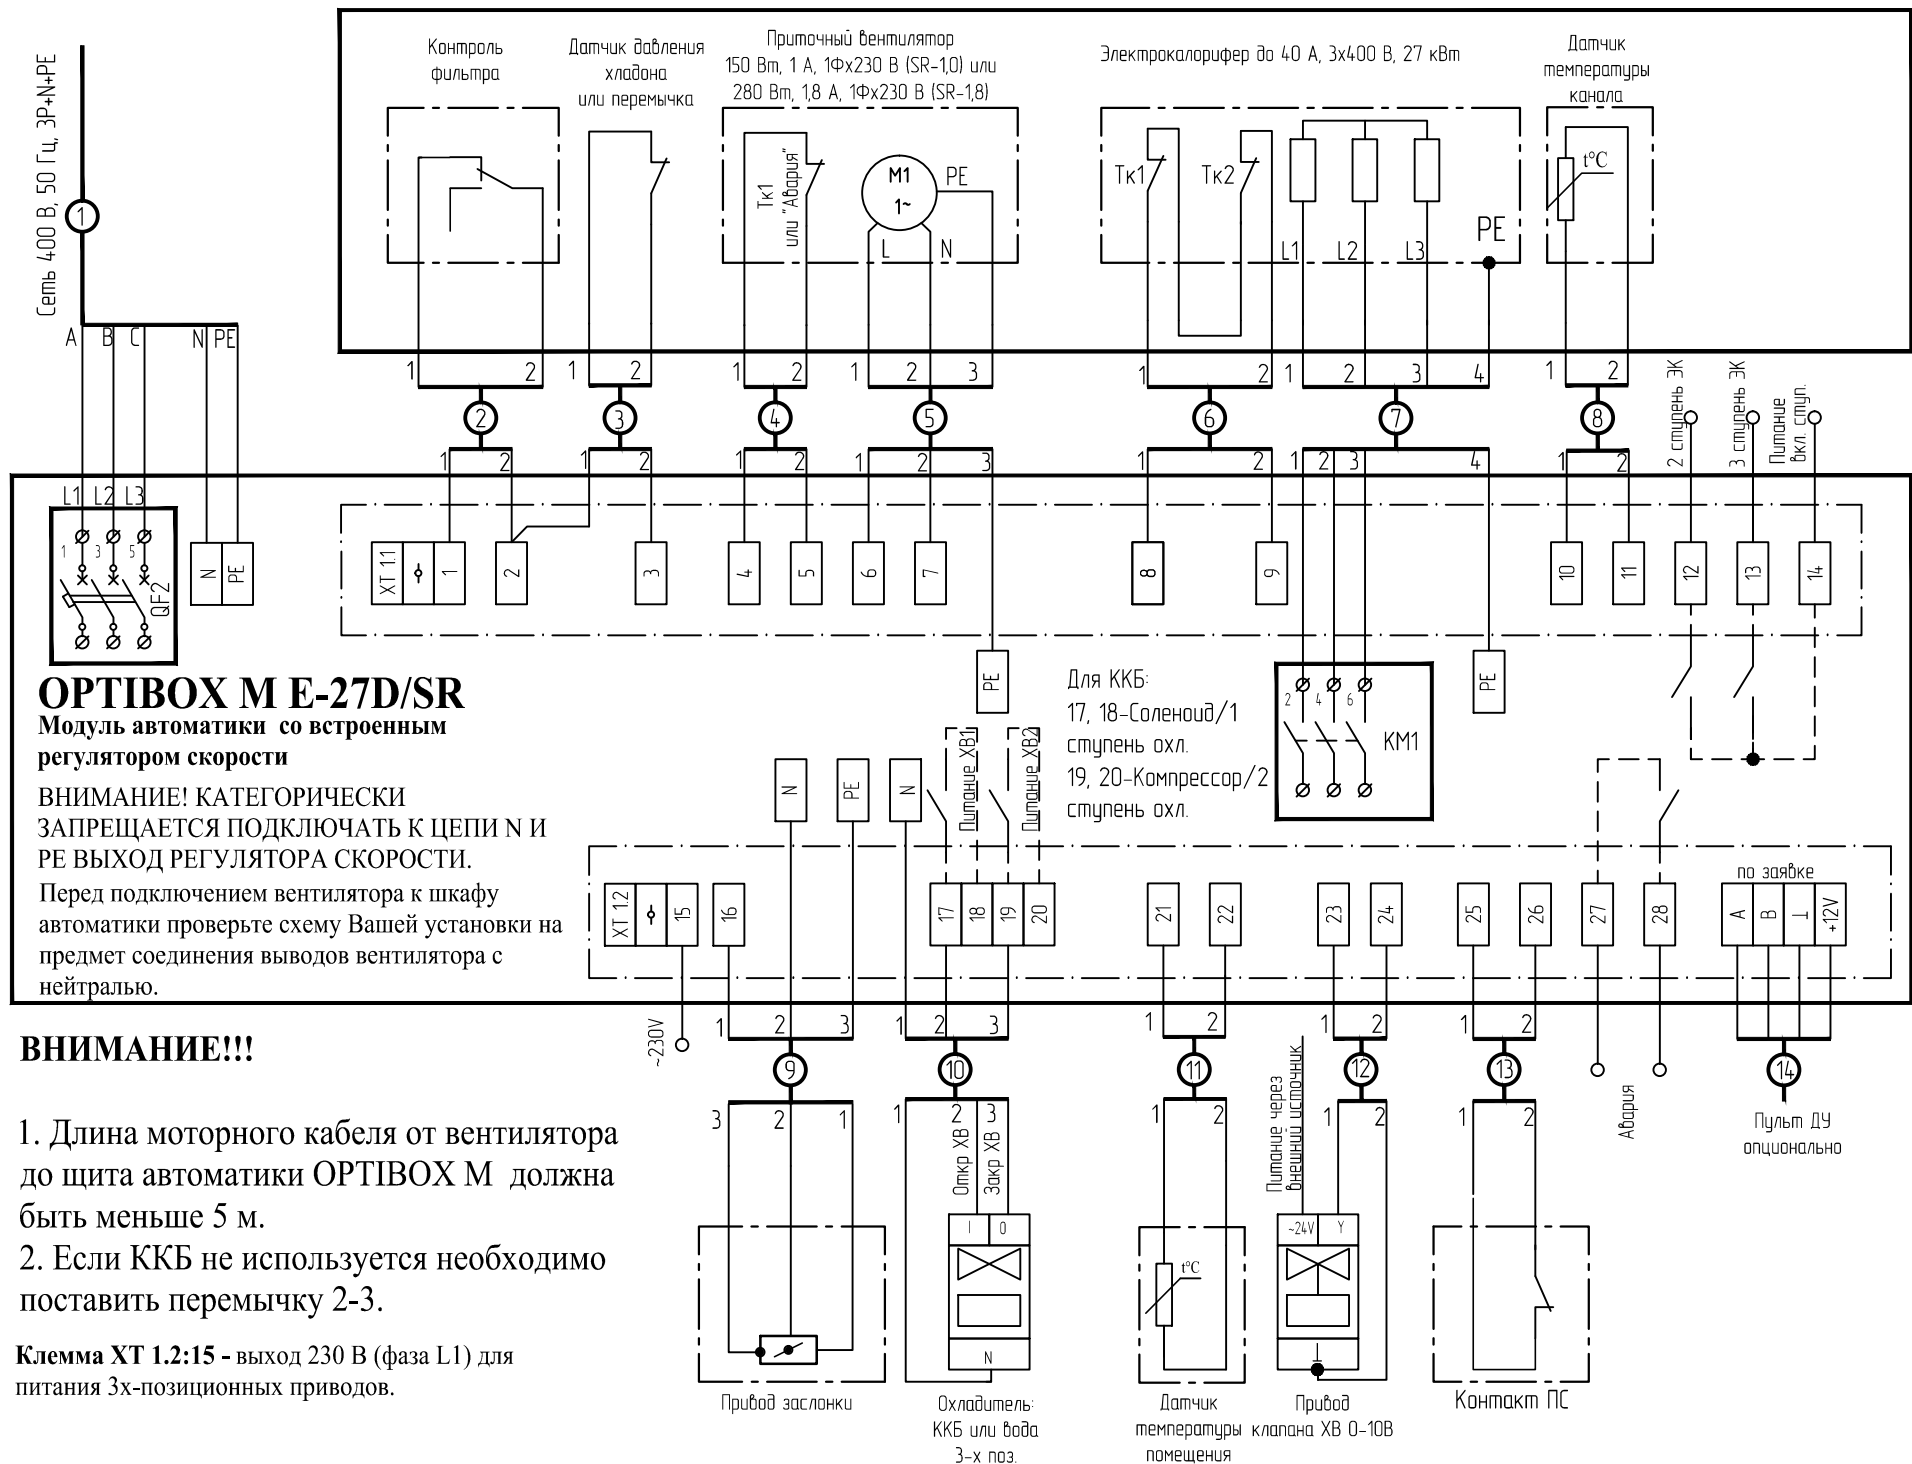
Сеть 400 В, 50 Гц, 3P+N+PE

1

A B C N PE

Контроль фильтра

Датчик давления хладона или перемычка

Приточный вентилятор
150 Вт, 1 А, 1Фх230 В (SR-1,0) или
280 Вт, 1,8 А, 1Фх230 В (SR-1,8)

Тк1 или "Авария"

M1 1~ PE L N

Электрокалорифер до 40 А, 3х400 В, 27 кВт

Тк1 Тк2 L1 L2 L3 PE

Датчик температуры канала

t°C

1 2 1 2 1 2 1 2 3 1 2 1 2 3 4 1 2

2 3 4 5 6 7 8

2 ступень ЭК
3 ступень ЭК
Питание вкл ступ.

1 2 1 2 1 2 1 2 3 1 2 1 2 3 4 1 2

L1 L2 L3

1 3 5

QF2

N PE

XT 11 1 2 3 4 5 6 7 8 9 10 11 12 13 14

PE

Для ККБ:
17, 18-Соленоид/1 ступень охл.
19, 20-Компрессор/2 ступень охл.

2 4 6

KM1

PE

OPTIBOX M E-27D/SR
Модуль автоматики со встроенным регулятором скорости

ВНИМАНИЕ! КАТЕГОРИЧЕСКИ ЗАПРЕЩАЕТСЯ ПОДКЛЮЧАТЬ К ЦЕПИ N И PE ВЫХОД РЕГУЛЯТОРА СКОРОСТИ.
Перед подключением вентилятора к шкафу автоматики проверьте схему Вашей установки на предмет соединения выводов вентилятора с нейтралью.

N PE N

Питание XB1 Питание XB2

по заявке

XT 1.2 15 16 17 18 19 20 21 22 23 24 25 26 27 28 A B ⊥ +12V

~230V

1 2 3 1 2 3 1 2 1 2 1 2

9 10 11 12 13 14

ВНИМАНИЕ!!!

1. Длина моторного кабеля от вентилятора до щита автоматики OPTIBOX M должна быть меньше 5 м.
2. Если ККБ не используется необходимо поставить перемычку 2-3.

Клемма XT 1.2:15 - выход 230 В (фаза L1) для питания 3х-позиционных приводов.

3 2 1

2 3 Откр ХВ Закр ХВ

I 0 N

1 2

t°C

Питание через внешний источник

1 2

~24V Y ⊥

1 2

Авария

Пульт ДУ опционально

Привод заслонки

Охладитель: ККБ или вода 3-х поз.

Датчик температуры помещения

Привод клапана ХВ 0-10В

Контакт ПС